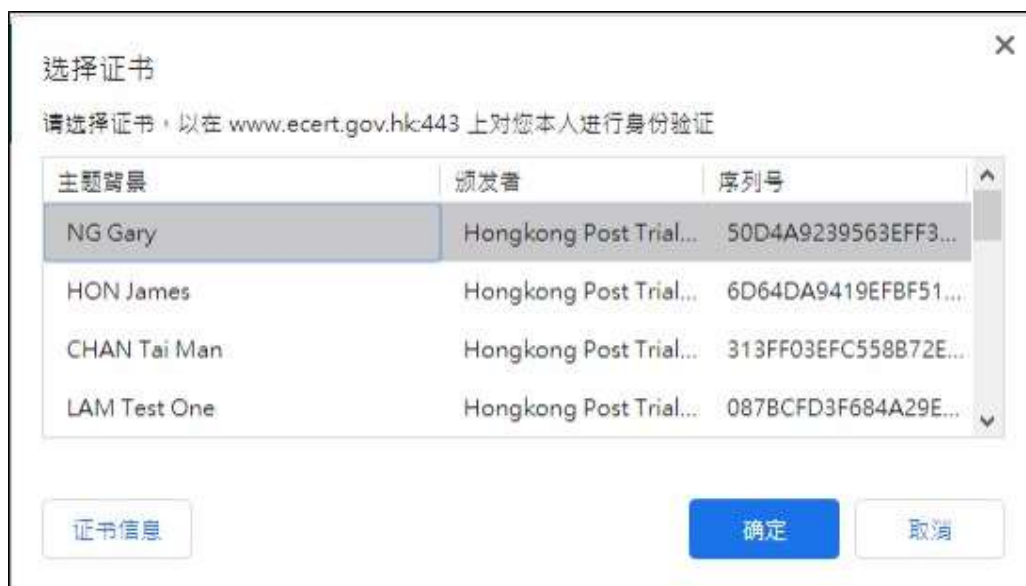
选择证书

请选择证书，以在 www.ecert.gov.hk:443 上对您本人进行身份验证

| 主题背景 | 颁发者 | 序列号 |
|---|---|---|
| NG Gary | Hongkong Post Trial... | 50D4A9239563EFF3... |
| HON James | Hongkong Post Trial... | 6D64DA9419EFBF51... |
| CHAN Tai Man | Hongkong Post Trial... | 313FF03EFC558B72E... |
| LAM Test One | Hongkong Post Trial... | 087BCFD3F684A29E... |

证书信息

确定

取消

×